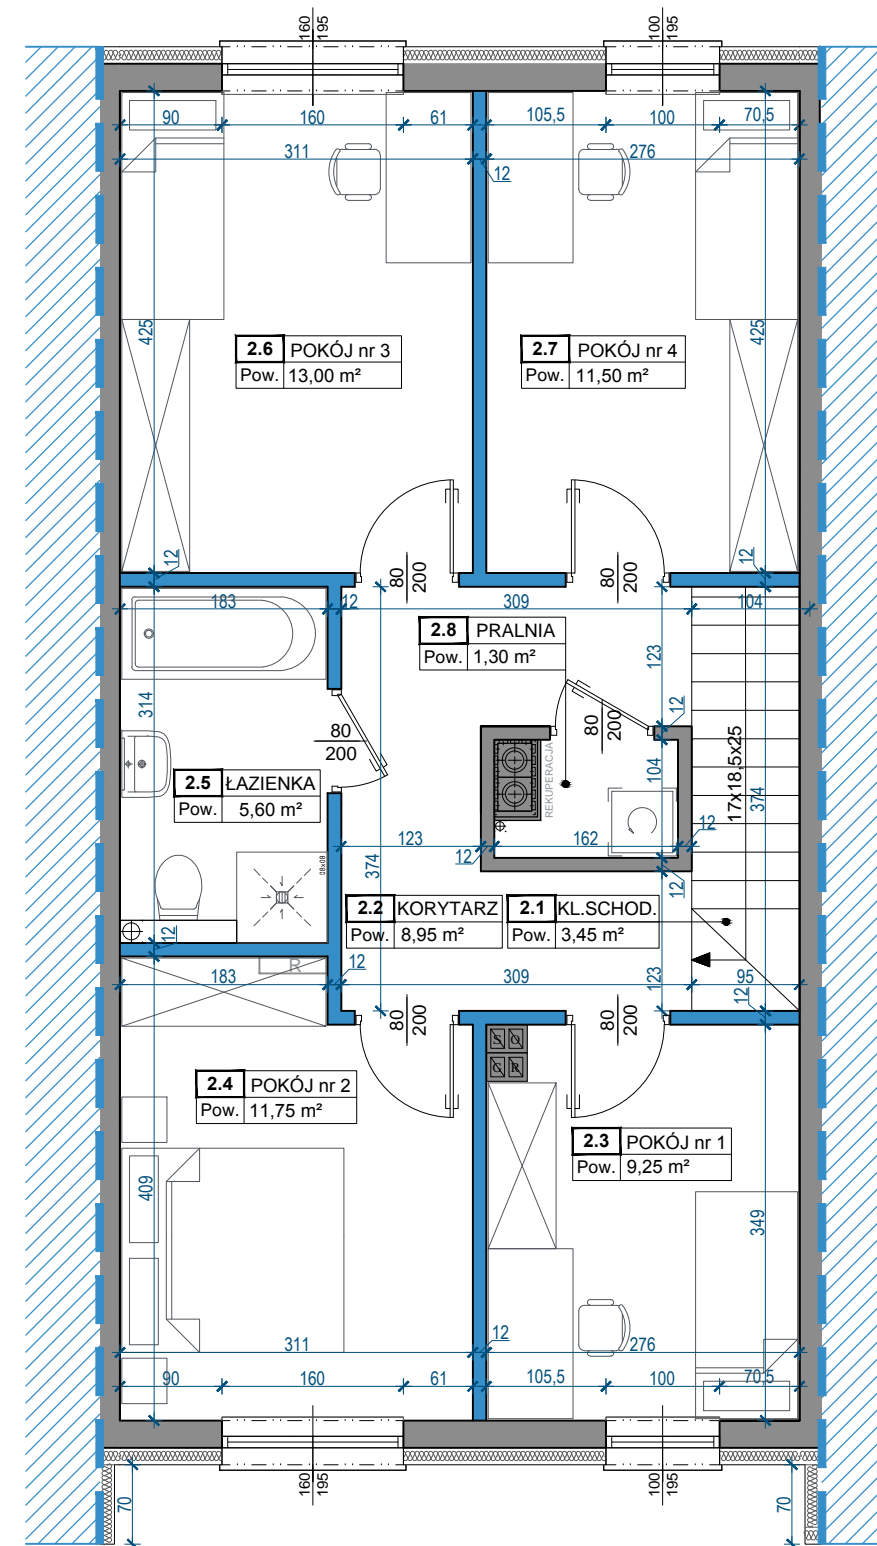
160
195
100
195
90
160
61
105,5
100
70,5
311
276
12
425
425
2.6 POKÓJ nr 3
Pow. 13,00 m²
2.7 POKÓJ nr 4
Pow. 11,50 m²
12
80
200
80
200
12
183
12
309
104
2.8 PRALNIA
Pow. 1,30 m²
123
314
80
200
80
200
12
17x18,5x25
REKUPERACJA
104
374
2.5 ŁAZIENKA
Pow. 5,60 m²
123
162
12
12
374
12
2.2 KORYTARZ
Pow. 8,95 m²
2.1 KL.SCHOD.
Pow. 3,45 m²
12
R
183
12
309
123
95
12
80
200
80
200
S
O
G
R
2.4 POKÓJ nr 2
Pow. 11,75 m²
2.3 POKÓJ nr 1
Pow. 9,25 m²
409
349
311
12
276
90
160
61
105,5
100
70,5
160
195
100
195
70
70